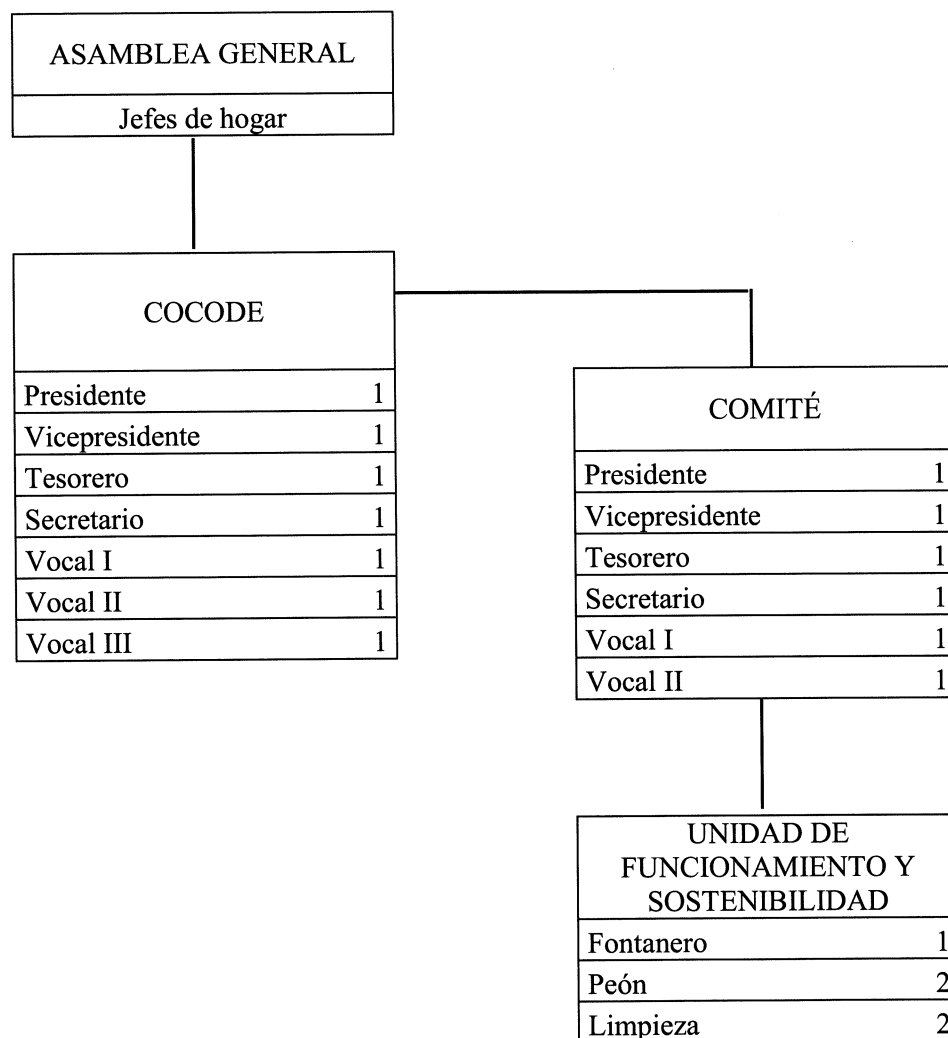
ASAMBLEA GENERAL

Jefes de hogar

COCODE

| Presidente | 1 |
|---|---|
| Vicepresidente | 1 |
| Tesorero | 1 |
| Secretario | 1 |
| Vocal I | 1 |
| Vocal II | 1 |
| Vocal III | 1 |

COMITÉ

| Presidente | 1 |
|---|---|
| Vicepresidente | 1 |
| Tesorero | 1 |
| Secretario | 1 |
| Vocal I | 1 |
| Vocal II | 1 |

UNIDAD DE FUNCIONAMIENTO Y SOSTENIBILIDAD

| Fontanero | 1 |
|---|---|
| Peón | 2 |
| Limpieza | 2 |